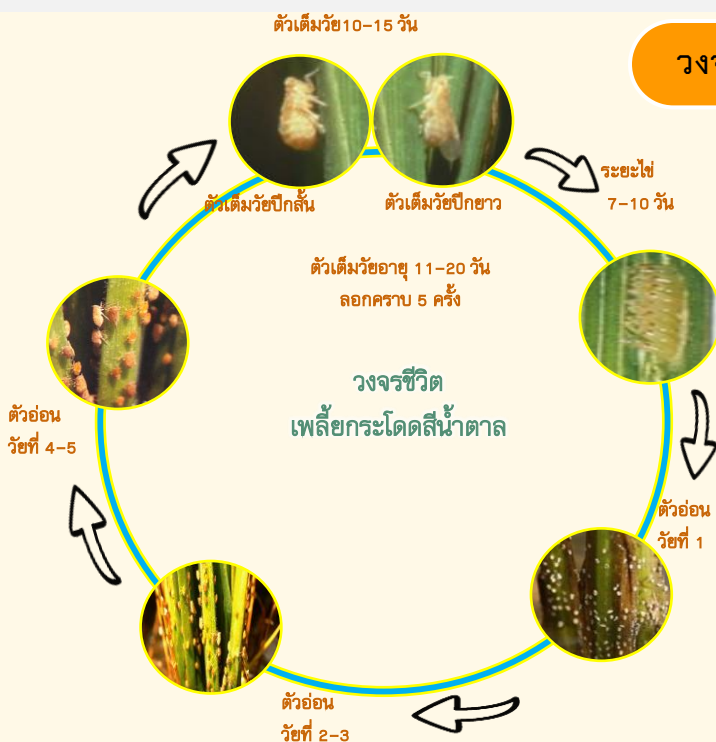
ตัวเต็มวัย10-15 วัน

วงจ

ตัวเต็มวัยปีกสั้น

ตัวเต็มวัยปีกยาว

ระยะไข่
7-10 วัน

ตัวเต็มวัยอายุ 11-20 วัน
ลอกคราบ 5 ครั้ง

วงจรชีวิต
เพลี้ยกระโดดสีน้ำตาล

ตัวอ่อน
วัยที่ 4-5

ตัวอ่อน
วัยที่ 1

ตัวอ่อน
วัยที่ 2-3